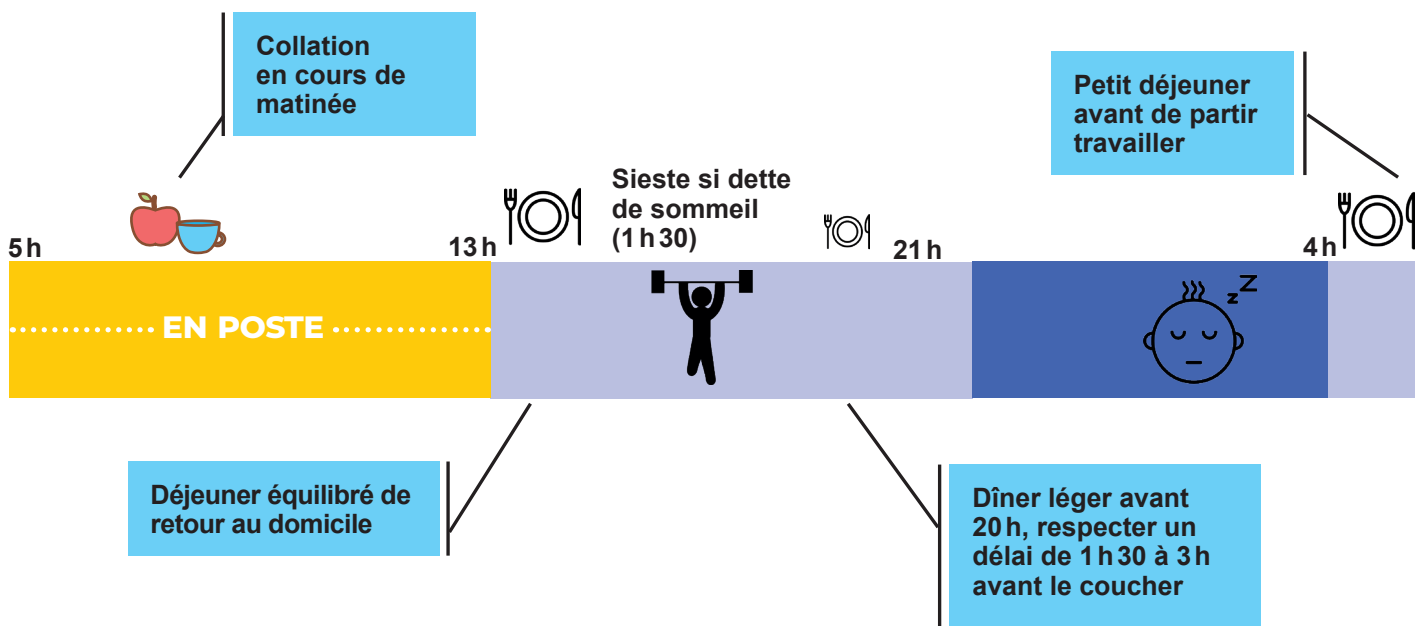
Collation en cours de matinée

Petit déjeuner avant de partir travailler

Sieste si dette de sommeil (1 h 30)

5 h

13 h

21 h

4 h

EN POSTE

z
Z

Déjeuner équilibré de retour au domicile

Dîner léger avant 20 h, respecter un délai de 1 h 30 à 3 h avant le coucher